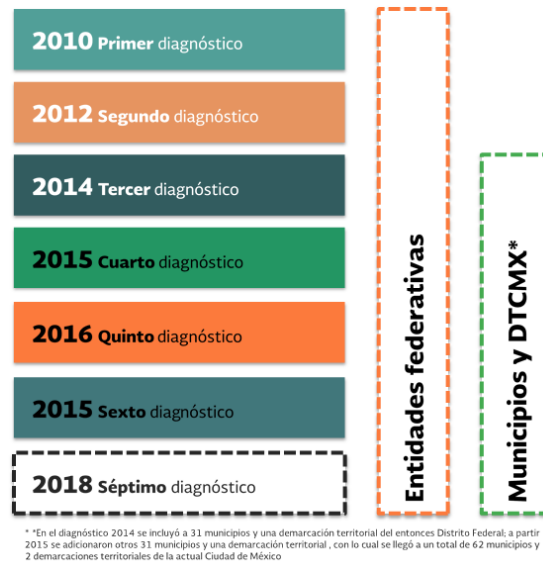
2010 Primer diagnóstico

2012 Segundo diagnóstico

2014 Tercer diagnóstico

2015 Cuarto diagnóstico

2016 Quinto diagnóstico

2015 Sexto diagnóstico

2018 Séptimo diagnóstico

Entidades federativas

Municipios y DTCMX*

* *En el diagnóstico 2014 se incluyó a 31 municipios y una demarcación territorial del entonces Distrito Federal; a partir 2015 se adicionaron otros 31 municipios y una demarcación territorial , con lo cual se llegó a un total de 62 municipios y 2 demarcaciones territoriales de la actual Ciudad de México